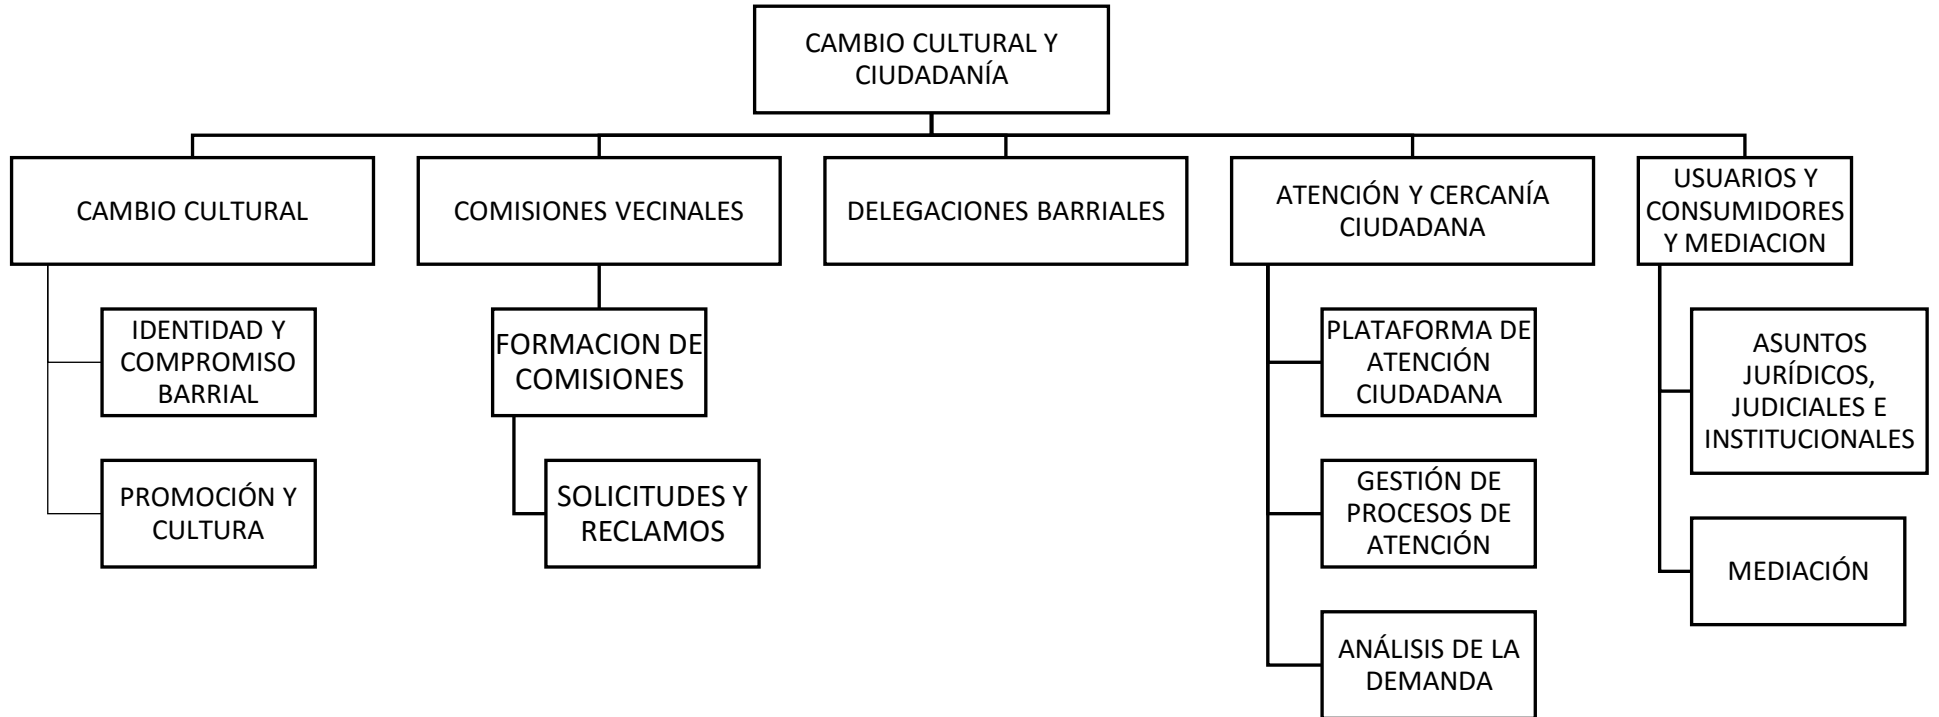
CAMBIO CULTURAL Y CIUDADANÍA

CAMBIO CULTURAL

IDENTIDAD Y COMPROMISO BARRIAL

PROMOCIÓN Y CULTURA

COMISIONES VECINALES

FORMACION DE COMISIONES

SOLICITUDES Y RECLAMOS

DELEGACIONES BARRIALES

ATENCIÓN Y CERCANÍA CIUDADANA

PLATAFORMA DE ATENCIÓN CIUDADANA

GESTIÓN DE PROCESOS DE ATENCIÓN

ANÁLISIS DE LA DEMANDA

USUARIOS Y CONSUMIDORES Y MEDIACION

ASUNTOS JURÍDICOS, JUDICIALES E INSTITUCIONALES

MEDIACIÓN